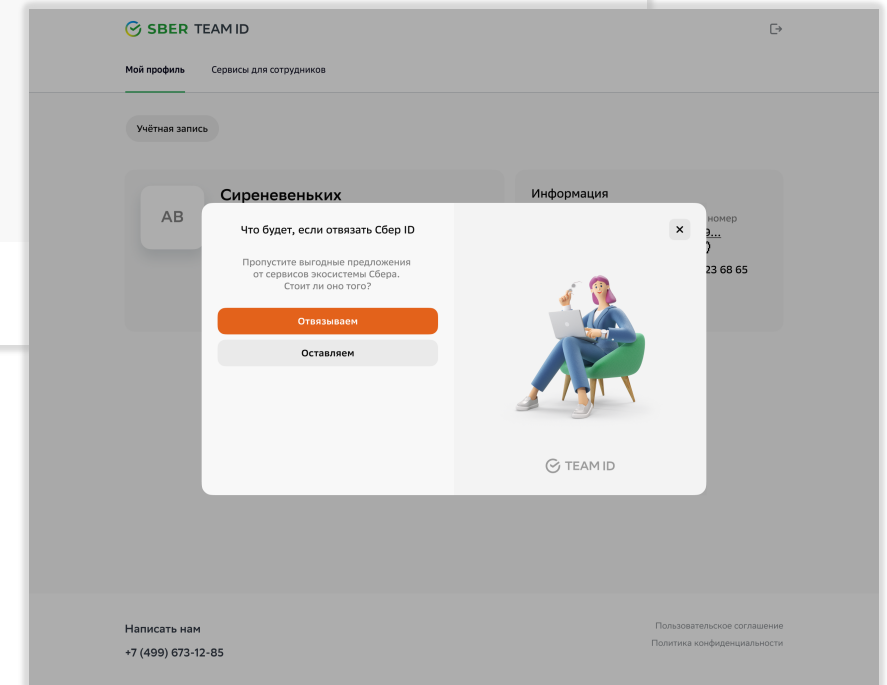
SBER TEAM ID

Мой профиль Сервисы для сотрудников

Учётная запись

АВ

Сиреневеньких

Информация

номер

23 68 65

Что будет, если отвязать Сбер ID

Пропустите выгодные предложения от сервисов экосистемы Сбера. Стоит ли оно того?

Отвязываем

Оставляем

×

TEAM ID

Написать нам

+7 (499) 673-12-85

Пользовательское соглашение

Политика конфиденциальности